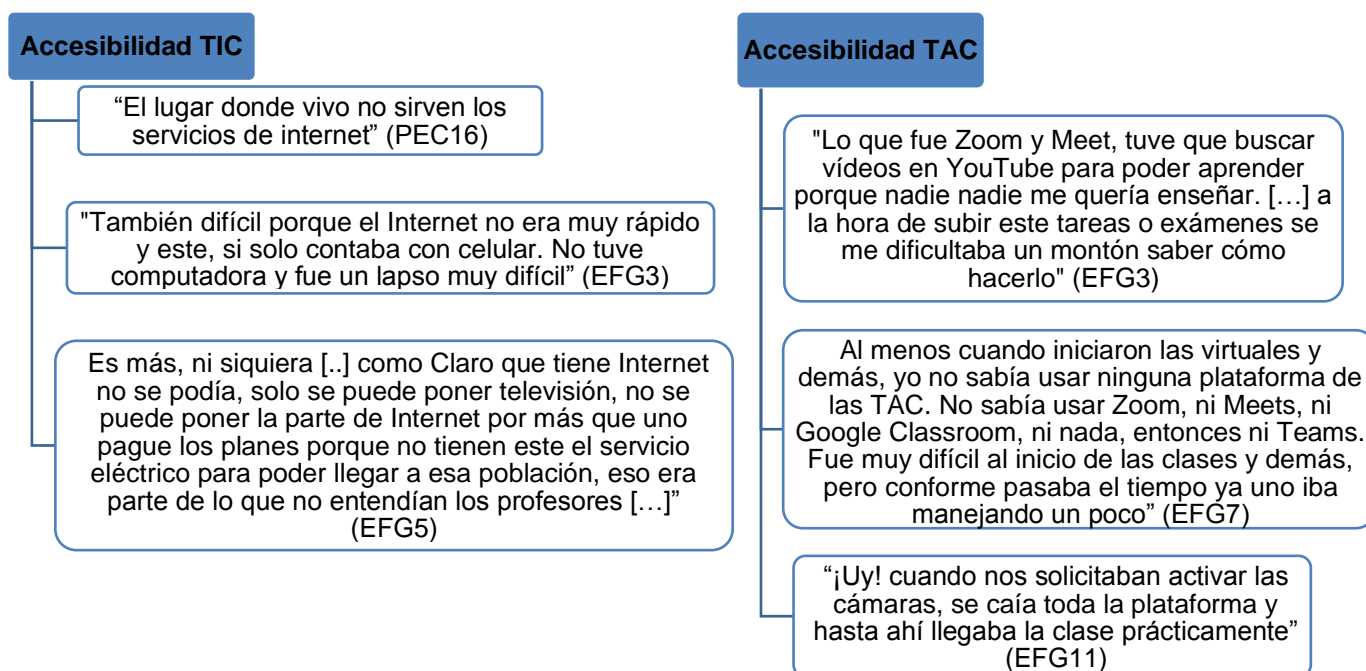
Accesibilidad TIC

“El lugar donde vivo no sirven los servicios de internet” (PEC16)

"También difícil porque el Internet no era muy rápido y este, si solo contaba con celular. No tuve computadora y fue un lapso muy difícil” (EFG3)

Es más, ni siquiera [..] como Claro que tiene Internet no se podía, solo se puede poner televisión, no se puede poner la parte de Internet por más que uno pague los planes porque no tienen este el servicio eléctrico para poder llegar a esa población, eso era parte de lo que no entendían los profesores […]” (EFG5)

Accesibilidad TAC

"Lo que fue Zoom y Meet, tuve que buscar vídeos en YouTube para poder aprender porque nadie nadie me quería enseñar. […] a la hora de subir este tareas o exámenes se me dificultaba un montón saber cómo hacerlo" (EFG3)

Al menos cuando iniciaron las virtuales y demás, yo no sabía usar ninguna plataforma de las TAC. No sabía usar Zoom, ni Meets, ni Google Classroom, ni nada, entonces ni Teams. Fue muy difícil al inicio de las clases y demás, pero conforme pasaba el tiempo ya uno iba manejando un poco” (EFG7)

“¡Uy! cuando nos solicitaban activar las cámaras, se caía toda la plataforma y hasta ahí llegaba la clase prácticamente” (EFG11)